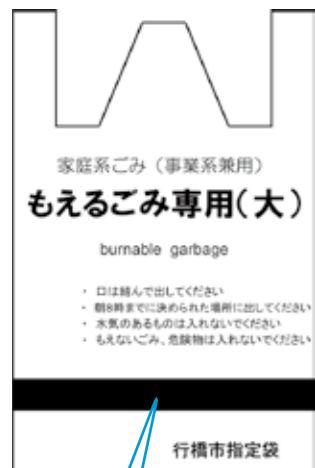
家庭系ごみ（事業系兼用）

もえるごみ専用（大）

burnable garbage

・ 口は結んで出してください
・ 朝8時までに決められた場所に出してください
・ 水気のあるものは入れないでください
・ もえないごみ、危険物は入れないでください

行橋市指定袋